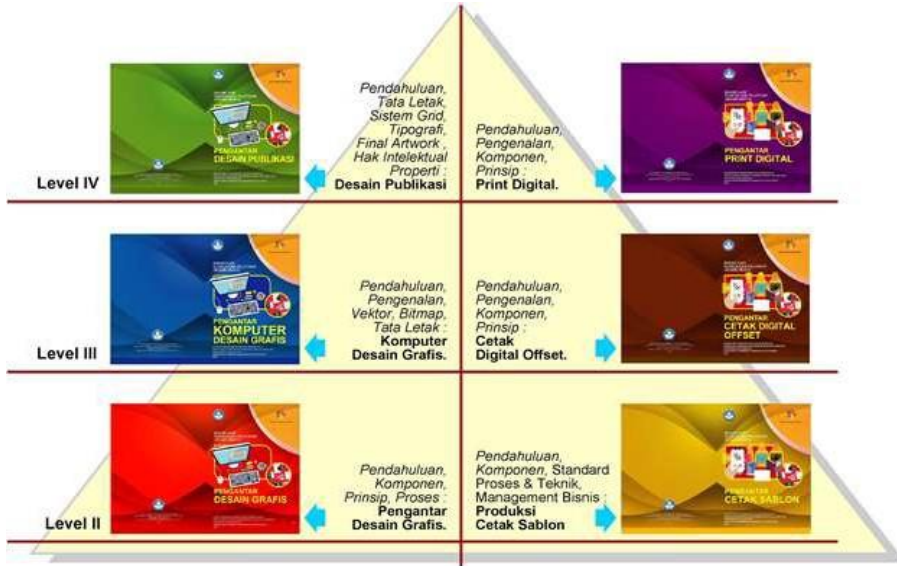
Level IV

PENGANTAR DESAIN PUBLIKASI

Pendahuluan, Tata Letak, Sistem Grid, Tipografi, Final Artwork , Hak Intelektual Properti : **Desain Publikasi**

Pendahuluan, Pengenalan, Komponen, Prinsip : **Print Digital.**

PENGANTAR PRINT DIGITAL

Level III

PENGANTAR KOMPUTER DESAIN GRAFIS

Pendahuluan, Pengenalan, Vektor, Bitmap, Tata Letak : **Komputer Desain Grafis.**

Pendahuluan, Pengenalan, Komponen, Prinsip : **Cetak Digital Offset.**

PENGANTAR CETAK DIGITAL OFFSET

Level II

PENGANTAR DESAIN GRAFIS

Pendahuluan, Komponen, Prinsip, Proses : **Pengantar Desain Grafis.**

Pendahuluan, Komponen, Standard Proses & Teknik, Management Bisnis : **Produksi Cetak Sablon**

PENGANTAR CETAK SABLON